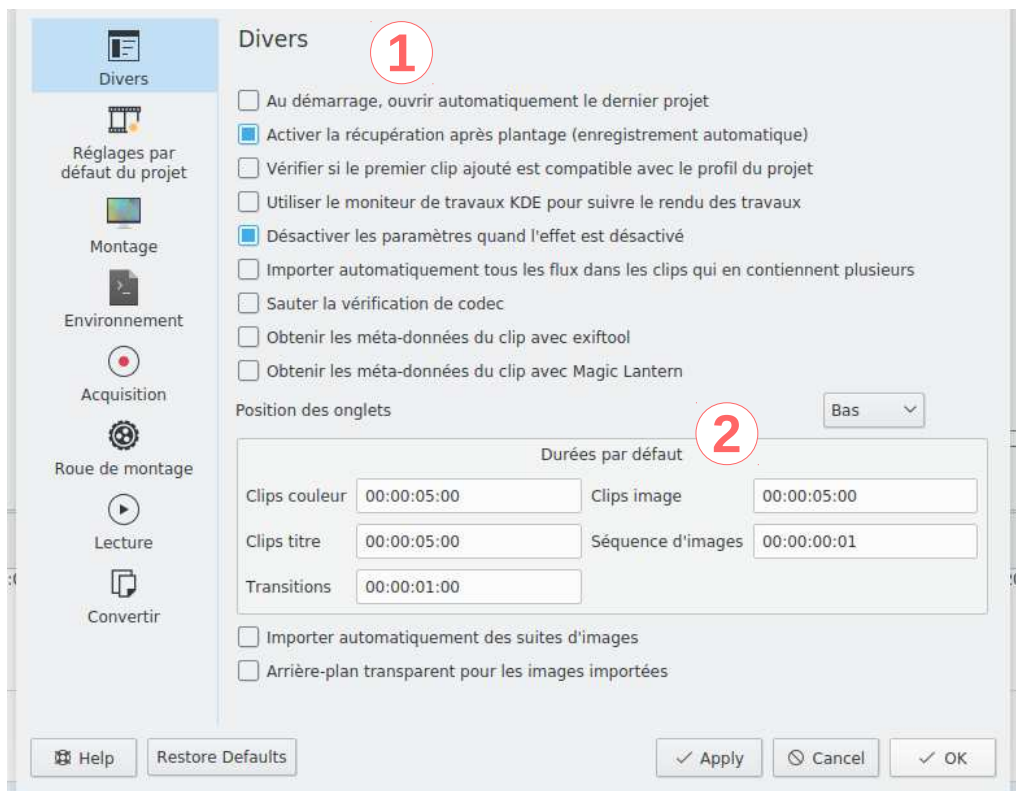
Divers
Réglages par défaut du projet
Montage
Environnement
Acquisition
Roue de montage
Lecture
Convertir

Divers

1

Au démarrage, ouvrir automatiquement le dernier projet
Activer la récupération après plantage (enregistrement automatique)
Vérifier si le premier clip ajouté est compatible avec le profil du projet
Utiliser le moniteur de travaux KDE pour suivre le rendu des travaux
Désactiver les paramètres quand l'effet est désactivé
Importer automatiquement tous les flux dans les clips qui en contiennent plusieurs
Sauter la vérification de codec
Obtenir les méta-données du clip avec exiftool
Obtenir les méta-données du clip avec Magic Lantern

Position des onglets Bas

2

Durées par défaut

| | | | |
|---|---|---|---|
| Clips couleur | 00:00:05:00 | Clips image | 00:00:05:00 |
| Clips titre | 00:00:05:00 | Séquence d'images | 00:00:00:01 |
| Transitions | 00:00:01:00 | | |

Importer automatiquement des suites d'images
Arrière-plan transparent pour les images importées

Help Restore Defaults Apply Cancel OK